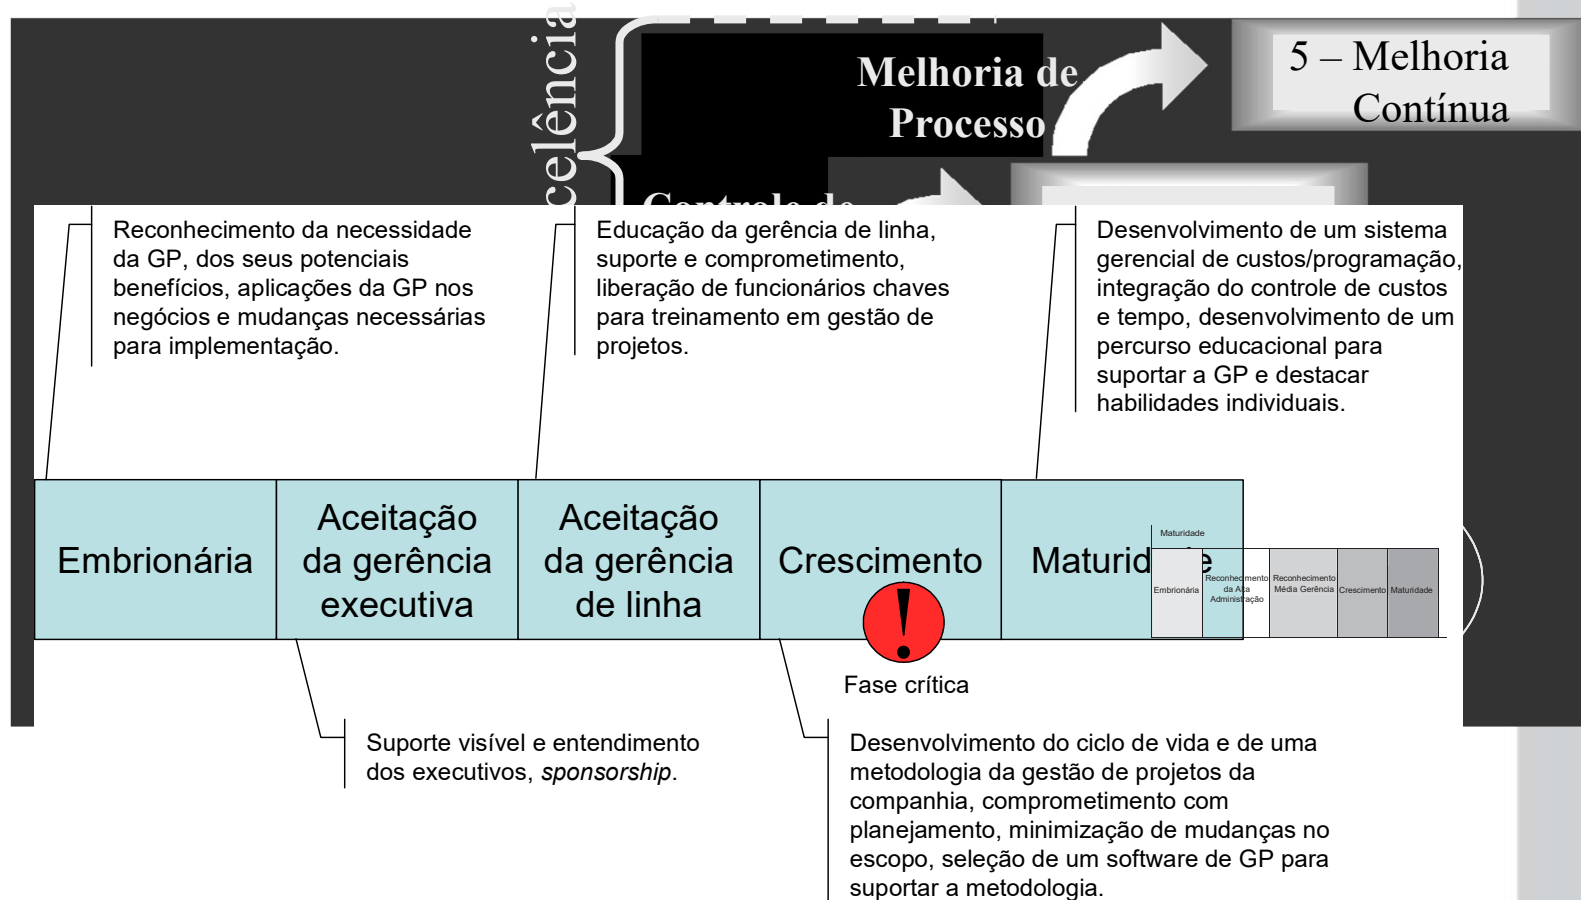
celência

Melhoria de Processo

5 – Melhoria Contínua

Controle de

Reconhecimento da necessidade da GP, dos seus potenciais benefícios, aplicações da GP nos negócios e mudanças necessárias para implementação.

Educação da gerência de linha, suporte e comprometimento, liberação de funcionários chaves para treinamento em gestão de projetos.

Desenvolvimento de um sistema gerencial de custos/programação, integração do controle de custos e tempo, desenvolvimento de um percurso educacional para suportar a GP e destacar habilidades individuais.

| Embrionária | Aceitação da gerência executiva | Aceitação da gerência de linha | Crescimento | Maturidade |
|---|---|---|---|---|

Maturidade

| Embrionária | Reconhecimento da Alta Administração | Reconhecimento Média Gerência | Crescimento | Maturidade |
|---|---|---|---|---|

Fase crítica

Suporte visível e entendimento dos executivos, *sponsorship*.

Desenvolvimento do ciclo de vida e de uma metodologia da gestão de projetos da companhia, comprometimento com planejamento, minimização de mudanças no escopo, seleção de um software de GP para suportar a metodologia.